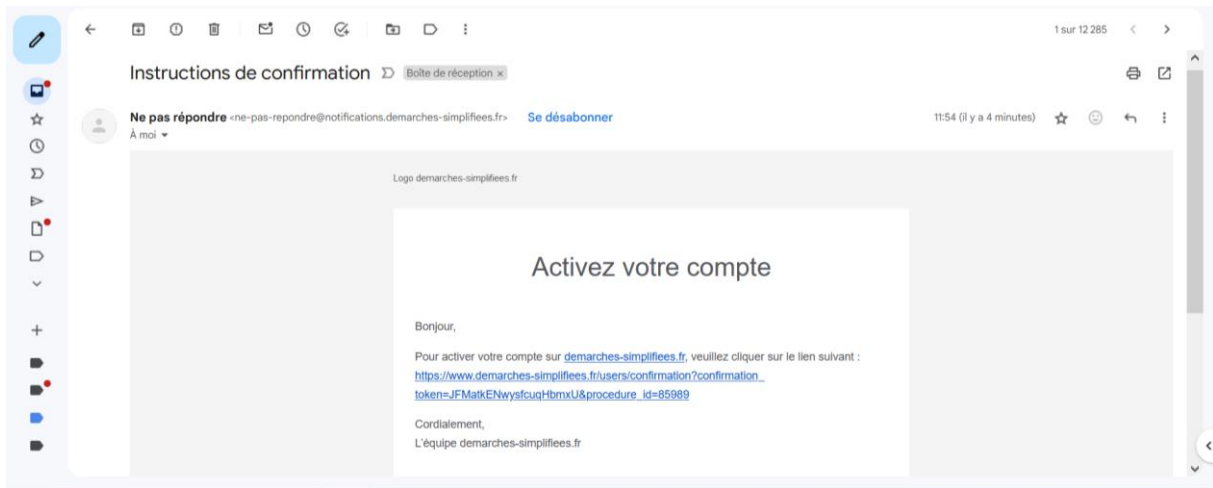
1 sur 12 285

Instructions de confirmation Boîte de réception ×

Ne pas répondre <ne-pas-repondre@notifications.demarches-simplifiees.fr> Se désabonner
À moi

11:54 (il y a 4 minutes)

Logo demarches-simplifiees.fr

Activez votre compte

Bonjour,

Pour activer votre compte sur demarches-simplifiees.fr, veuillez cliquer sur le lien suivant : https://www.demarches-simplifiees.fr/users/confirmation?confirmation_token=JFMatkENwysfcuqHbmxU&procedure_id=85989

Cordialement,
L'équipe demarches-simplifiees.fr